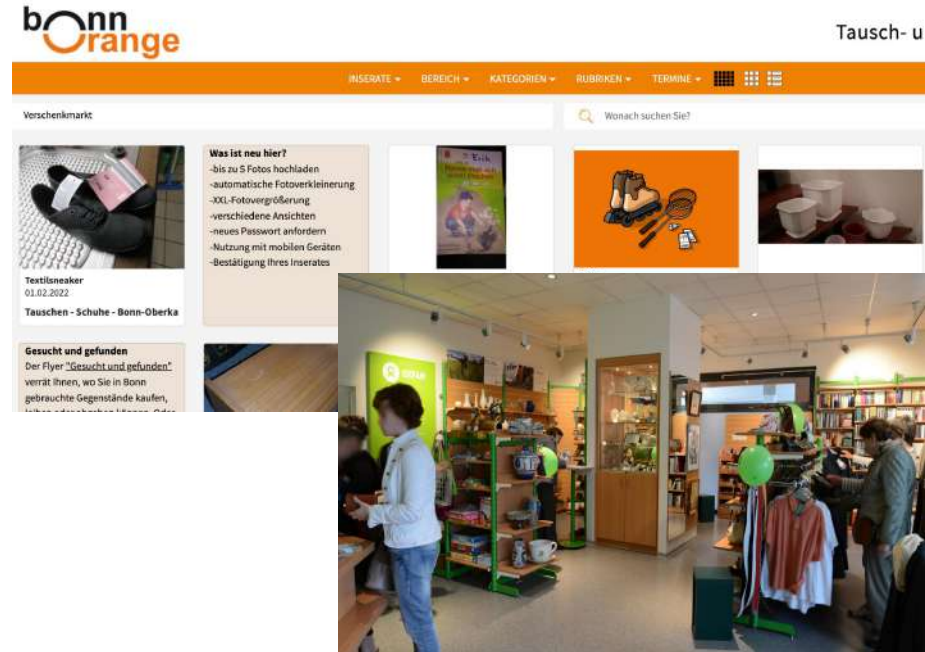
bonn Orange

Tausch- u

INSERATE ▾ BEREICH ▾ KATEGORIEN ▾ RUBRIKEN ▾ TERMINE ▾

Verschenkmarkt

Wonach suchen Sie?

Textilsneaker
01.02.2022
Tauschen - Schuhe - Bonn-Oberka

Was ist neu hier?
-bis zu 5 Fotos hochladen
-automatische Fotoverkleinerung
-XXL-Fotovergrößerung
-verschiedene Ansichten
-neues Passwort anfordern
-Nutzung mit mobilen Geräten
-Bestätigung Ihres Inserates

Gesucht und gefunden
Der Flyer "Gesucht und gefunden" verrät Ihnen, wo Sie in Bonn gebrauchte Gegenstände kaufen, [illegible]